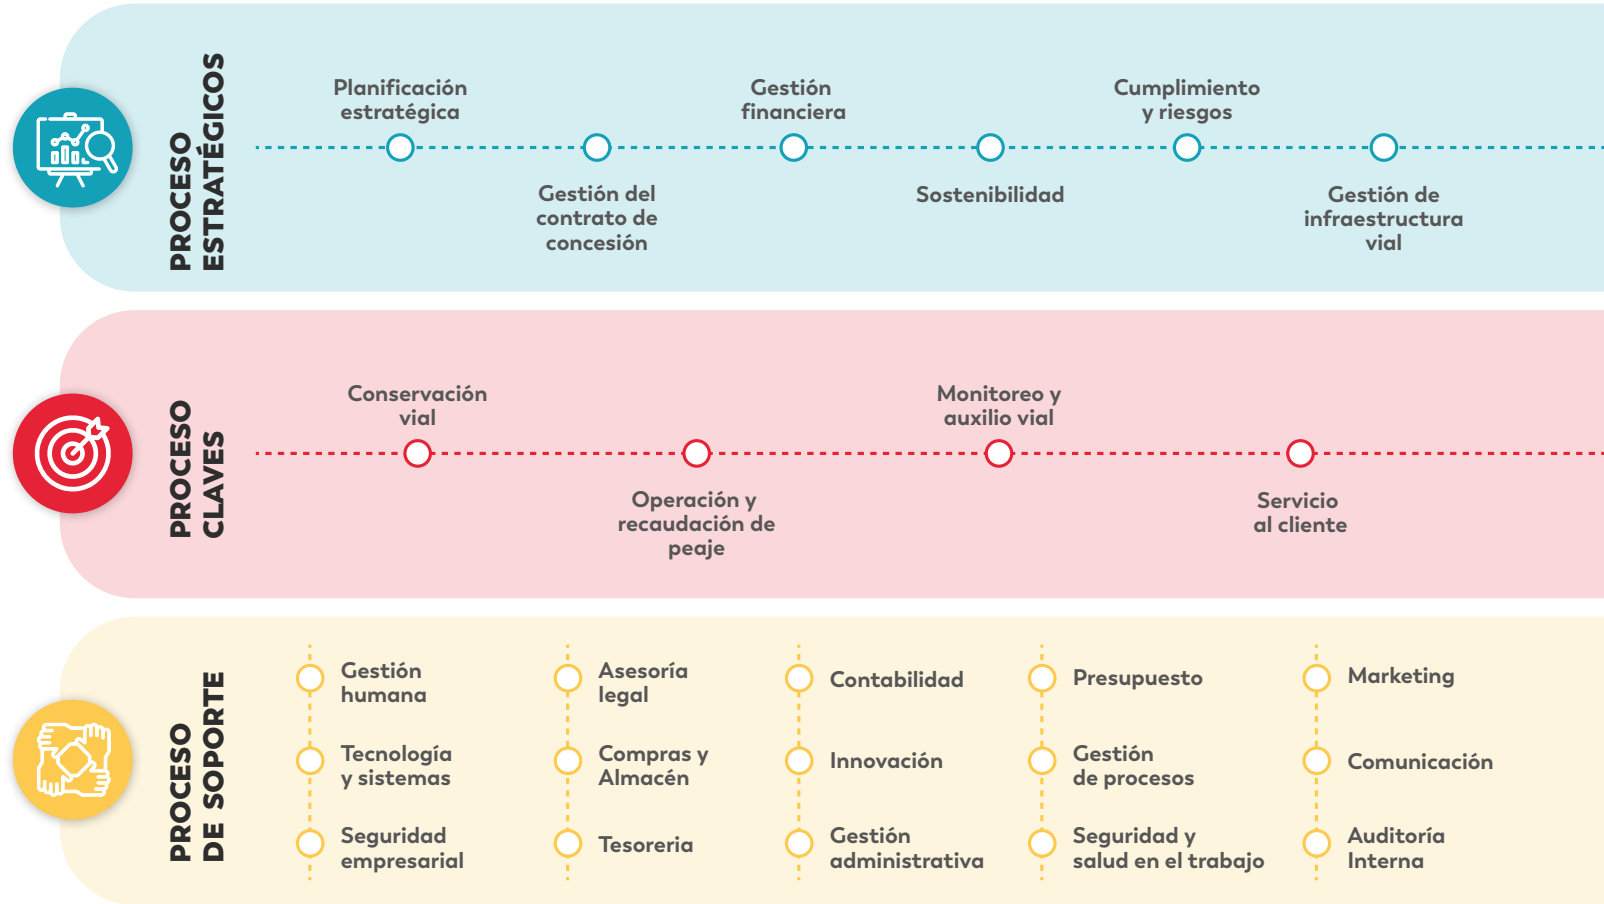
PROCESO ESTRATÉGICOS

Planificación estratégica

Gestión del contrato de concesión

Gestión financiera

Sostenibilidad

Cumplimiento y riesgos

Gestión de infraestructura vial

PROCESO CLAVES

Conservación vial

Operación y recaudación de peaje

Monitoreo y auxilio vial

Servicio al cliente

PROCESO DE SOPORTE

Gestión humana

Tecnología y sistemas

Seguridad empresarial

Asesoría legal

Compras y Almacén

Tesoreria

Contabilidad

Innovación

Gestión administrativa

Presupuesto

Gestión de procesos

Seguridad y salud en el trabajo

Marketing

Comunicación

Auditoría Interna